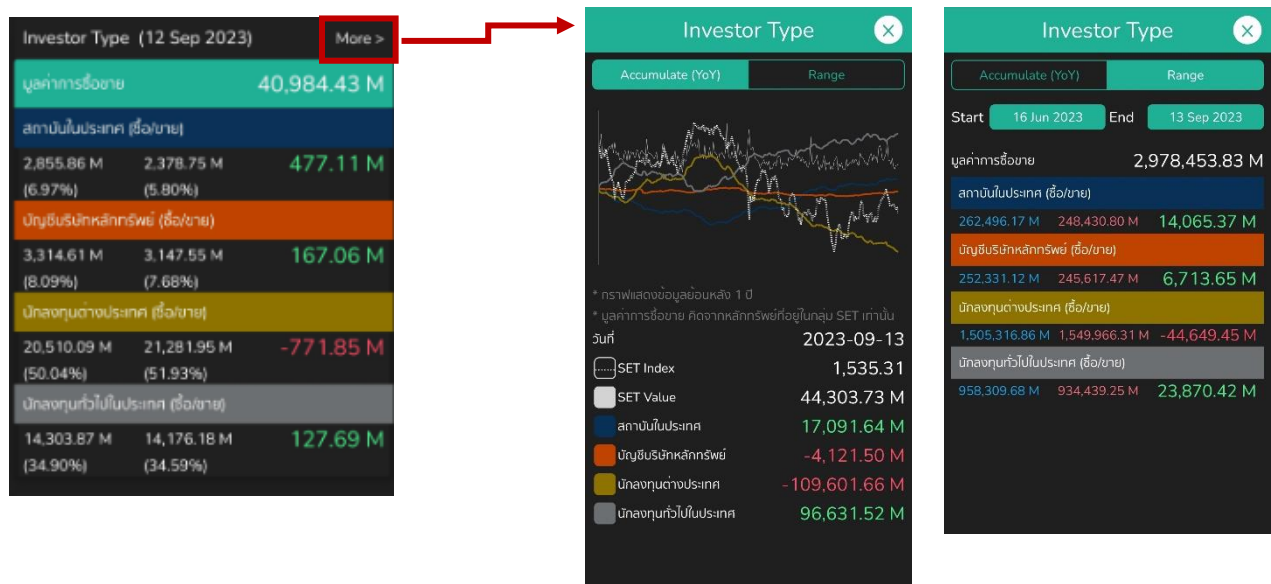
Investor Type (12 Sep 2023) More >

มูลค่าการซื้อขาย 40,984.43 M

สถาบันในประเทศ (ซื้อ/ขาย)

2,855.86 M (6.97%) 2,378.75 M (5.80%) 477.11 M

บัญชีบริษัทหลักทรัพย์ (ซื้อ/ขาย)

3,314.61 M (8.09%) 3,147.55 M (7.68%) 167.06 M

นักลงทุนต่างประเทศ (ซื้อ/ขาย)

20,510.09 M (50.04%) 21,281.95 M (51.93%) -771.85 M

นักลงทุนทั่วไปในประเทศ (ซื้อ/ขาย)

14,303.87 M (34.90%) 14,176.18 M (34.59%) 127.69 M

Investor Type

Accumulate (YoY) Range

* กราฟแสดงข้อมูลย้อนหลัง 1 ปี
* มูลค่าการซื้อขาย คิดจากหลักทรัพย์ที่อยู่ในกลุ่ม SET เท่านั้น

วันที่ 2023-09-13
SET Index 1,535.31
SET Value 44,303.73 M
สถาบันในประเทศ 17,091.64 M
บัญชีบริษัทหลักทรัพย์ -4,121.50 M
นักลงทุนต่างประเทศ -109,601.66 M
นักลงทุนทั่วไปในประเทศ 96,631.52 M

Investor Type

Accumulate (YoY) Range

Start 16 Jun 2023 End 13 Sep 2023

มูลค่าการซื้อขาย 2,978,453.83 M

สถาบันในประเทศ (ซื้อ/ขาย)
262,496.17 M 248,430.80 M 14,065.37 M

บัญชีบริษัทหลักทรัพย์ (ซื้อ/ขาย)
252,331.12 M 245,617.47 M 6,713.65 M

นักลงทุนต่างประเทศ (ซื้อ/ขาย)
1,505,316.86 M 1,549,966.31 M -44,649.45 M

นักลงทุนทั่วไปในประเทศ (ซื้อ/ขาย)
958,309.68 M 934,439.25 M 23,870.42 M